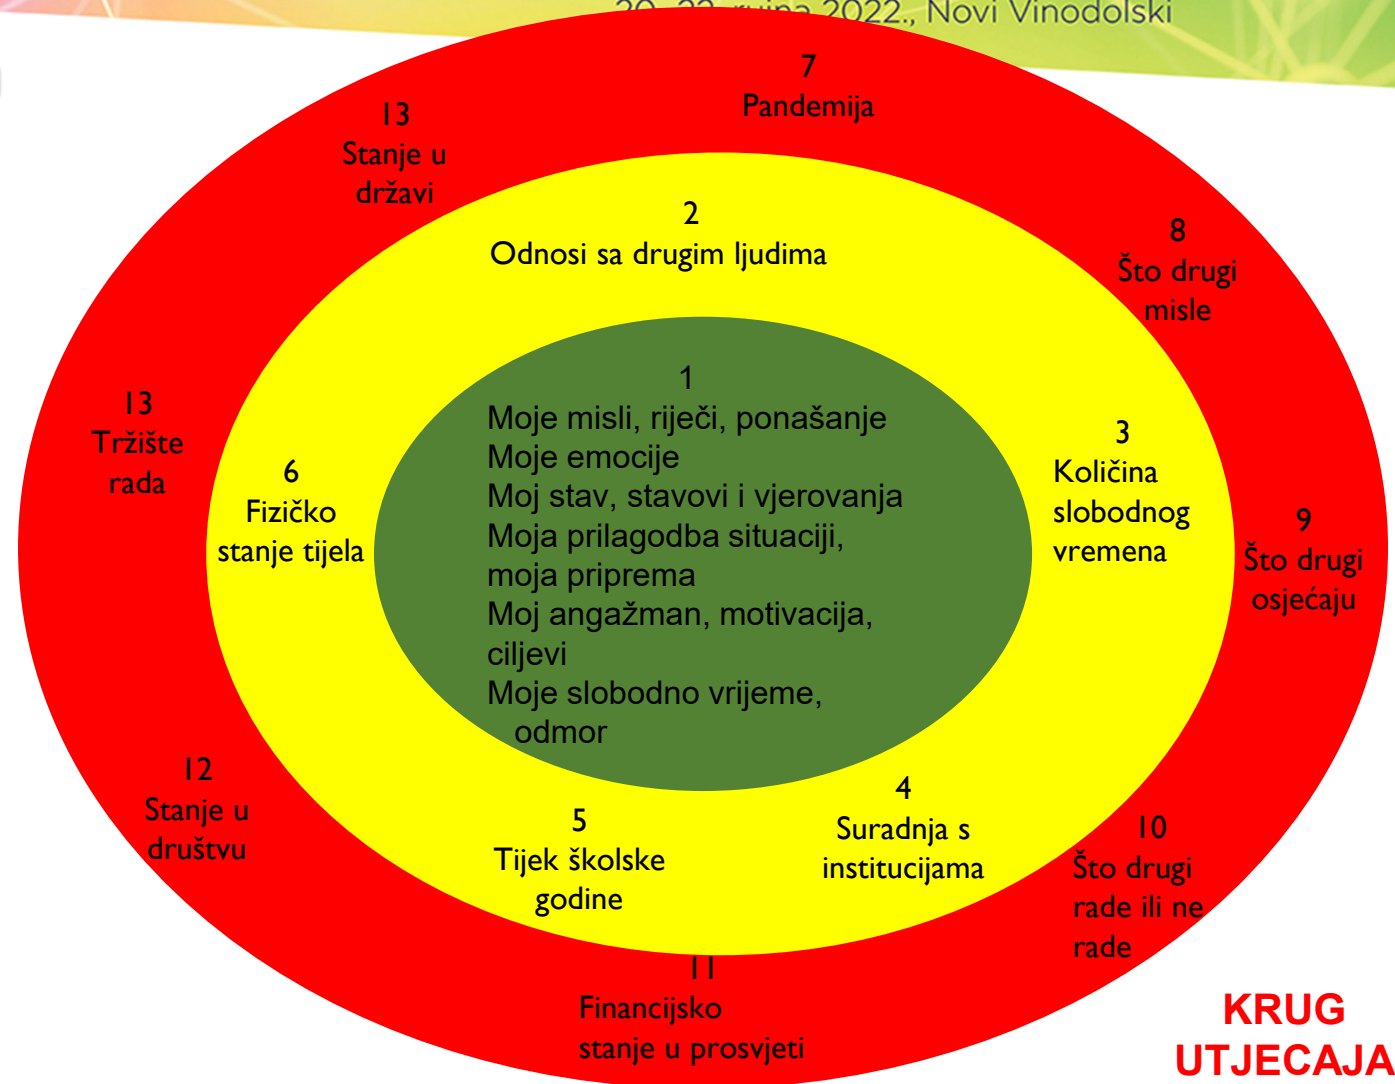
20.–22. rujna 2022., Novi Vinodolski

7
Pandemija

13
Stanje u državi

2
Odnosi sa drugim ljudima

8
Što drugi misle

13
Tržište rada

1
Moje misli, riječi, ponašanje
Moje emocije
Moj stav, stavovi i vjerovanja
Moja prilagodba situaciji, moja priprema
Moj angažman, motivacija, ciljevi
Moje slobodno vrijeme, odmor

3
Količina slobodnog vremena

6
Fizičko stanje tijela

9
Što drugi osjećaju

12
Stanje u društvu

5
Tijek školske godine

4
Suradnja s institucijama

10
Što drugi rade ili ne rade

11
Financijsko stanje u prosvjeti

KRUG UTJECAJA